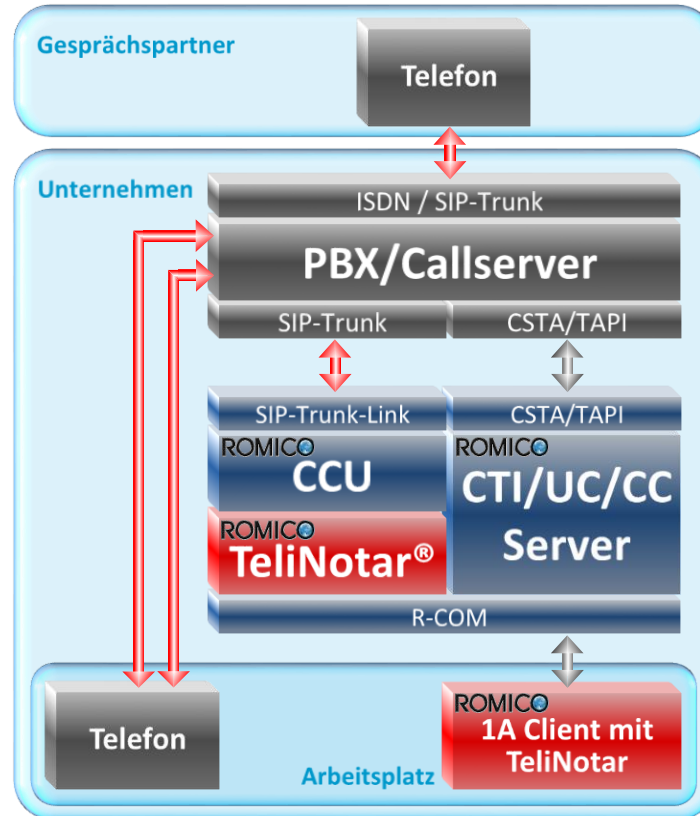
Gesprächspartner

Telefon

Unternehmen

ISDN / SIP-Trunk

PBX/Callserver

SIP-Trunk

CSTA/TAPI

SIP-Trunk-Link

CSTA/TAPI

ROMICO
CCU

ROMICO
CTI/UC/CC Server

ROMICO
TeliNotar®

R-COM

Telefon

ROMICO
1A Client mit TeliNotar

Arbeitsplatz